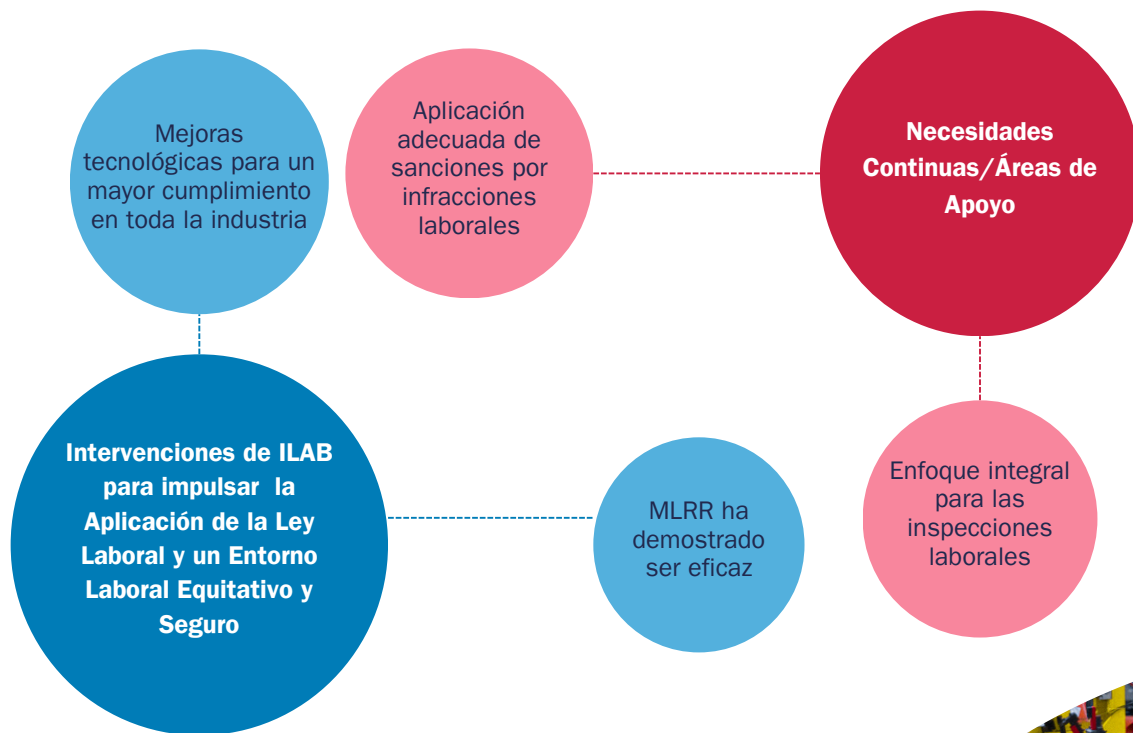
Mejoras tecnológicas para un mayor cumplimiento en toda la industria

Aplicación adecuada de sanciones por infracciones laborales

Necesidades Continuas/Áreas de Apoyo

Intervenciones de ILAB para impulsar la Aplicación de la Ley Laboral y un Entorno Laboral Equitativo y Seguro

MLRR ha demostrado ser eficaz

Enfoque integral para las inspecciones laborales